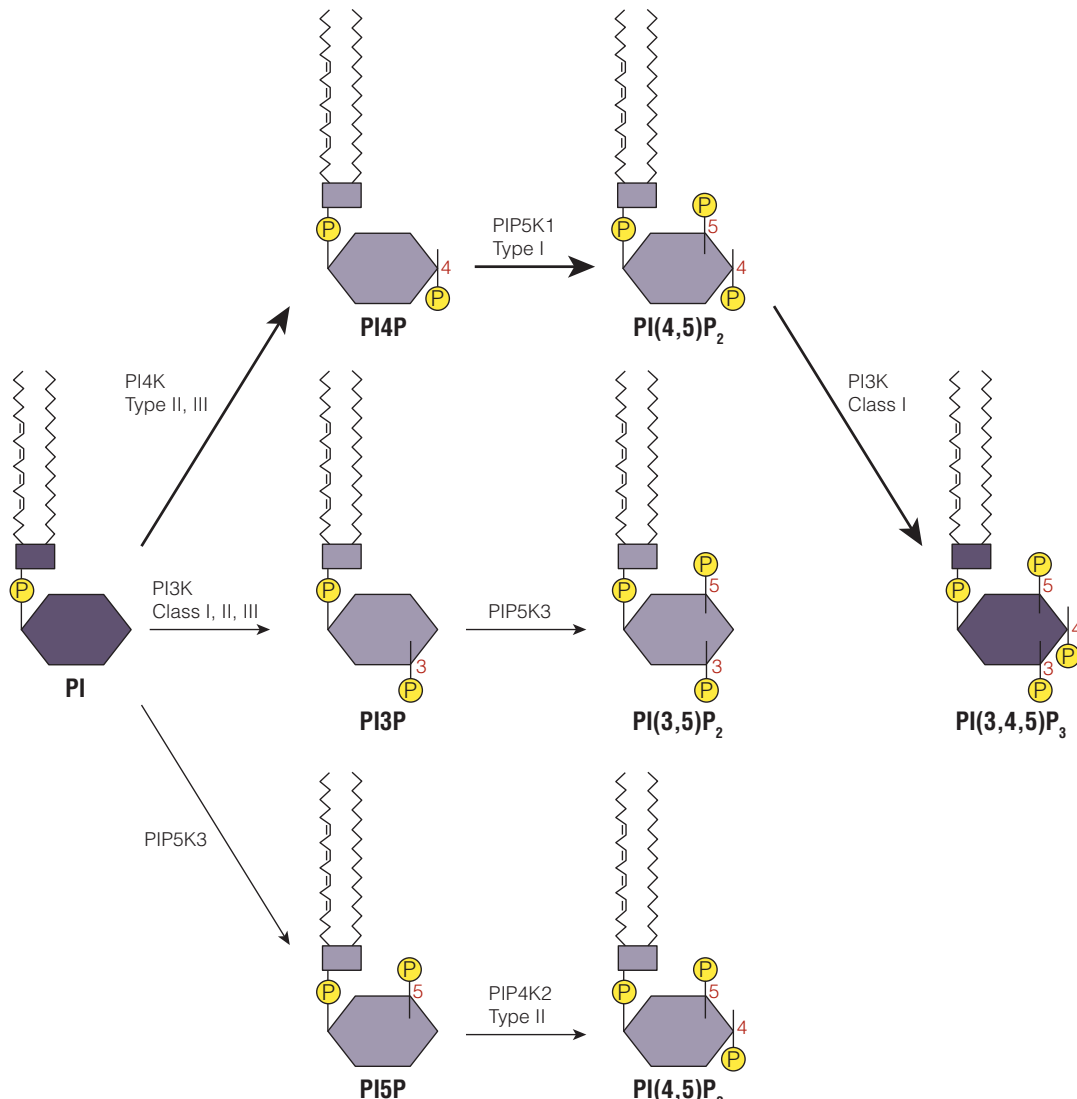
P
4
P
PI4P

PIP5K1
Type I

P
P
5
4
P
PI(4,5)$P_2$

PI4K
Type II, III

PI3K
Class I

P
PI

PI3K
Class I, II, III

P
3
P
PI3P

PIP5K3

P
P
5
3
P
PI(3,5)$P_2$

P
P
5
4
P
3
P
PI(3,4,5)$P_3$

PIP5K3

P
P
5
PI5P

PIP4K2
Type II

P
P
5
4
P
PI(4,5)$P_2$